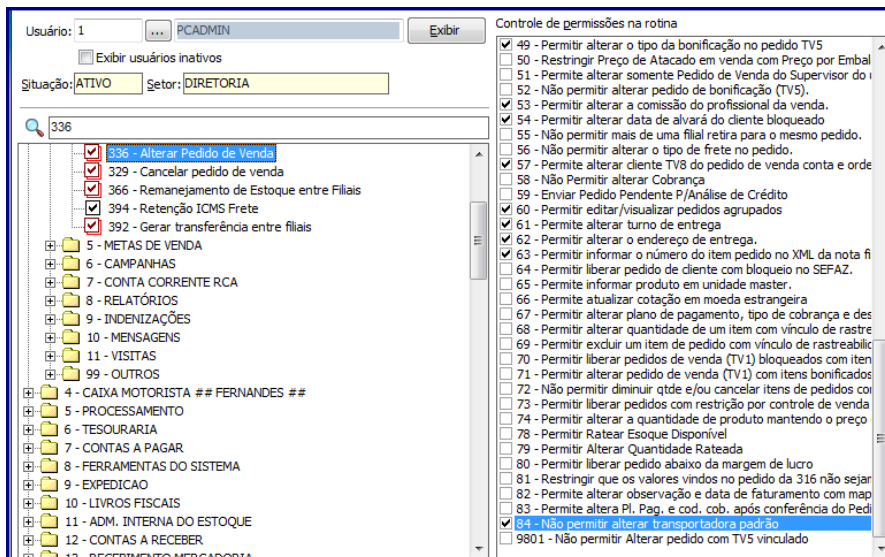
Usuário: 1 ... PCADMIN Exibir

Exibir usuários inativos

Situação: ATIVO Setor: DIRETORIA

336

336 - Alterar Pedido de Venda
329 - Cancelar pedido de venda
366 - Remanejamento de Estoque entre Filiais
394 - Retenção ICMS Frete
392 - Gerar transferência entre filiais
5 - METAS DE VENDA
6 - CAMPANHAS
7 - CONTA CORRENTE RCA
8 - RELATÓRIOS
9 - INDENIZAÇÕES
10 - MENSAGENS
11 - VISITAS
99 - OUTROS
4 - CAIXA MOTORISTA ## FERNANDES ##
5 - PROCESSAMENTO
6 - TESOURARIA
7 - CONTAS A PAGAR
8 - FERRAMENTAS DO SISTEMA
9 - EXPEDICAO
10 - LIVROS FISCAIS
11 - ADM. INTERNA DO ESTOQUE
12 - CONTAS A RECEBER
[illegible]

Controle de permissões na rotina

49 - Permitir alterar o tipo da bonificação no pedido TV5
50 - Restringir Preço de Atacado em venda com Preço por Embal
51 - Permite alterar somente Pedido de Venda do Supervisor do
52 - Não permitir alterar pedido de bonificação (TV5).
53 - Permitir alterar a comissão do profissional da venda.
54 - Permitir alterar data de alvará do cliente bloqueado
55 - Não permitir mais de uma filial retira para o mesmo pedido.
56 - Não permitir alterar o tipo de frete no pedido.
57 - Permite alterar cliente TV8 do pedido de venda conta e orde
58 - Não Permitir alterar Cobrança
59 - Enviar Pedido Pendente P/Análise de Crédito
60 - Permitir editar/visualizar pedidos agrupados
61 - Permite alterar turno de entrega
62 - Permitir alterar o endereço de entrega.
63 - Permitir informar o número do item pedido no XML da nota fi
64 - Permitir liberar pedido de cliente com bloqueio no SEFAZ.
65 - Permitir informar produto em unidade master.
66 - Permite atualizar cotação em moeda estrangeira
67 - Permitir alterar plano de pagamento, tipo de cobrança e des
68 - Permitir alterar quantidade de um item com vínculo de rastre
69 - Permitir excluir um item de pedido com vínculo de rastreabili
70 - Permitir liberar pedidos de venda (TV1) bloqueados com iten
71 - Permitir alterar pedido de venda (TV1) com itens bonificados
72 - Não permitir diminuir qtde e/ou cancelar itens de pedidos co
73 - Permitir liberar pedidos com restrição por controle de venda
74 - Permitir alterar a quantidade de produto mantendo o preço
78 - Permitir Ratear Esoque Disponível
79 - Permitir Alterar Quantidade Rateada
80 - Permitir liberar pedido abaixo da margem de lucro
81 - Restringir que os valores vindos no pedido da 316 não sejar
82 - Permite alterar observação e data de faturamento com map
83 - Permite altera Pl. Pag. e cod. cob. após conferência do Pedi
84 - Não permitir alterar transportadora padrão
9801 - Não permitir Alterar pedido com TV5 vinculado